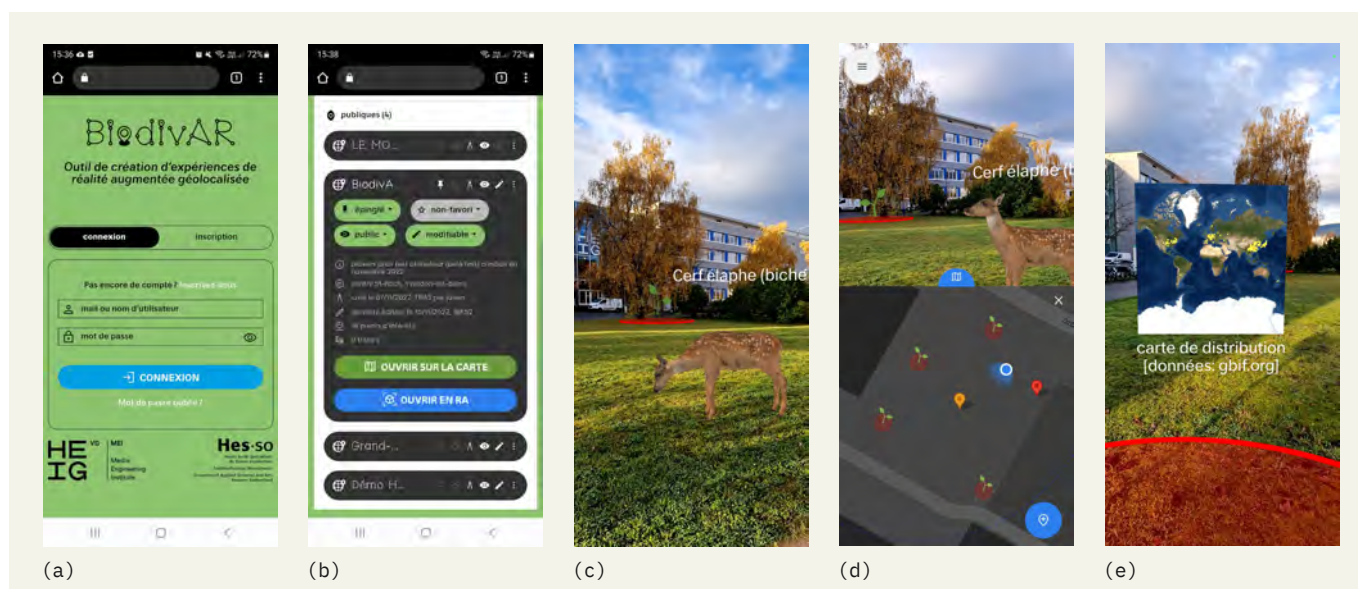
15:36
72%

BiodivAR

Outil de création d'expériences de réalité augmentée géolocalisée

connexion
inscription

Pas encore de compte ? Inscrivez-vous

mail ou nom d'utilisateur
mot de passe

CONNEXION

Mot de passe oublié ?

HEIG VD MEI Media Engineering Institute

Hes·so

(a)

15:38
72%

publiques (4)

LE MO...

BiodivA

épinglé
non-favori
public
modifiable

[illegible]
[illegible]
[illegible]
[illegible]
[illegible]
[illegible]

OUVRIR SUR LA CARTE

OUVRIR EN RA

Grand-...

Démo H...

(b)

Cerf élaphe (biche

(c)

Cerf élaphe (

(d)

carte de distribution [données: gbif.org]

(e)